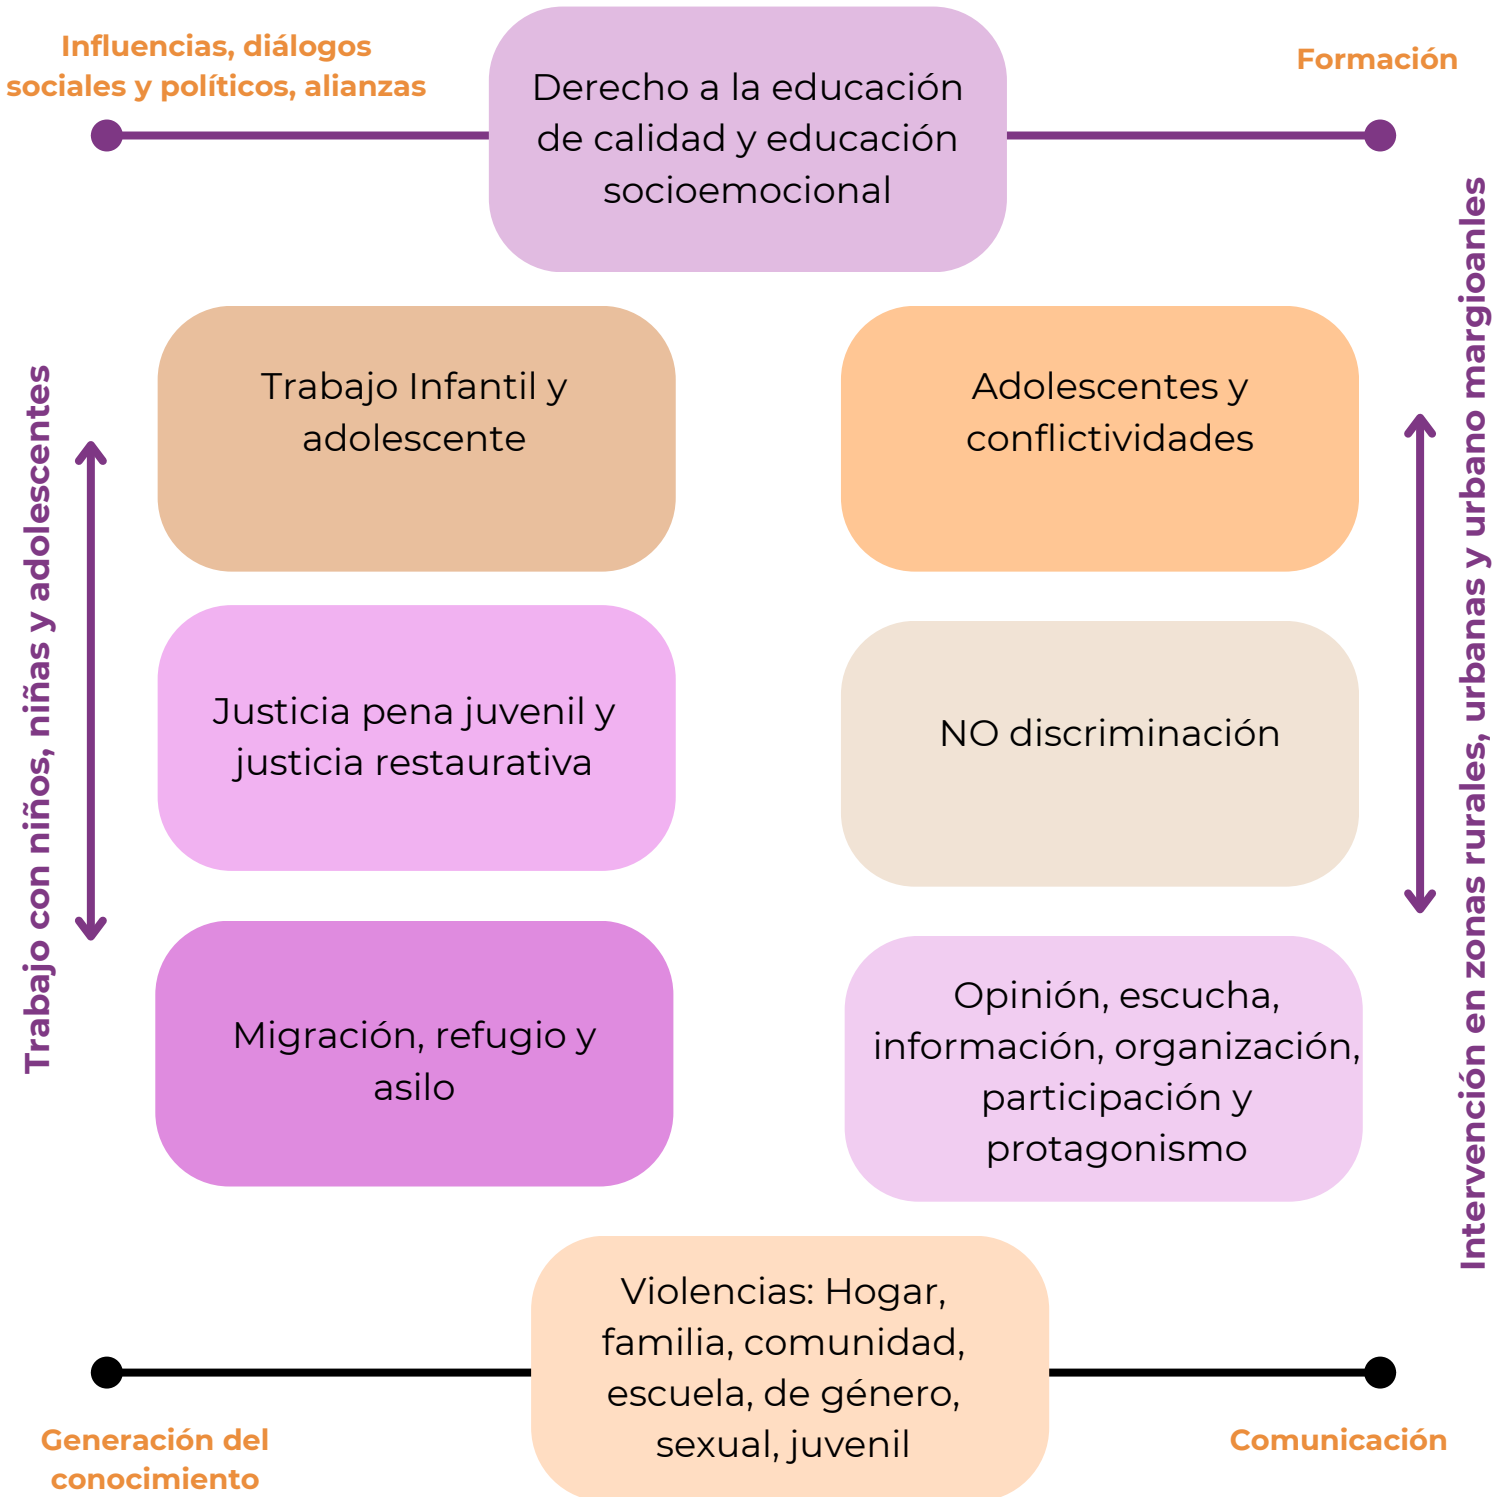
Influencias, diálogos sociales y políticos, alianzas

Derecho a la educación de calidad y educación socioemocional

Formación

Trabajo con niños, niñas y adolescentes

Trabajo Infantil y adolescente

Adolescentes y conflictividades

Intervención en zonas rurales, urbanas y urbano margioanles

Justicia pena juvenil y justicia restaurativa

NO discriminación

Migración, refugio y asilo

Opinión, escucha, información, organización, participación y protagonismo

Violencias: Hogar, familia, comunidad, escuela, de género, sexual, juvenil

Generación del conocimiento

Comunicación